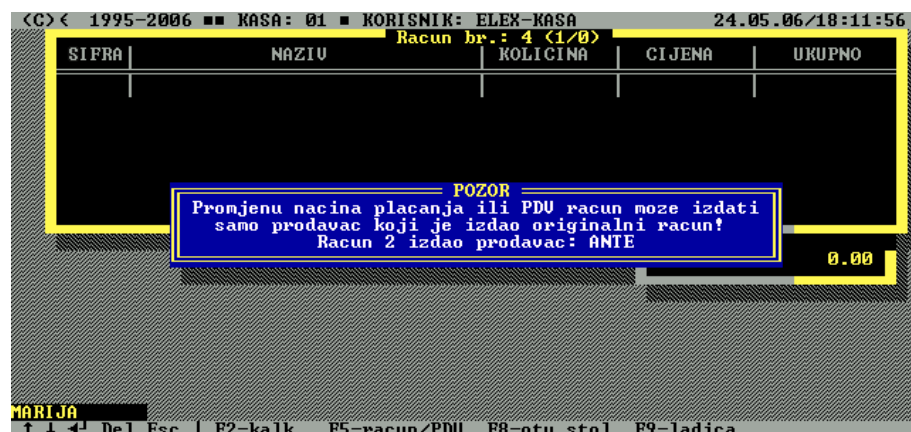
(C)< 1995-2006 ■■ KASA: 01 ■ KORISNIK: ELEX-KASA 24.05.06/18:11:56

Racun br.: 4 (1/0)

| SIFRA | NAZIV | KOLICINA | CIJENA | UKUPNO |
|---|---|---|---|---|
| | | | | |

POZOR
Promjenu nacina placanja ili PDV racun moze izdati samo prodavac koji je izdao originalni racun!
Racun 2 izdao prodavac: ANTE

0.00

MARIJA
↑ ↓ ◄┘ Del Esc | F2-kalk F5-racun/PDV F8-otv.stol F9-ladica